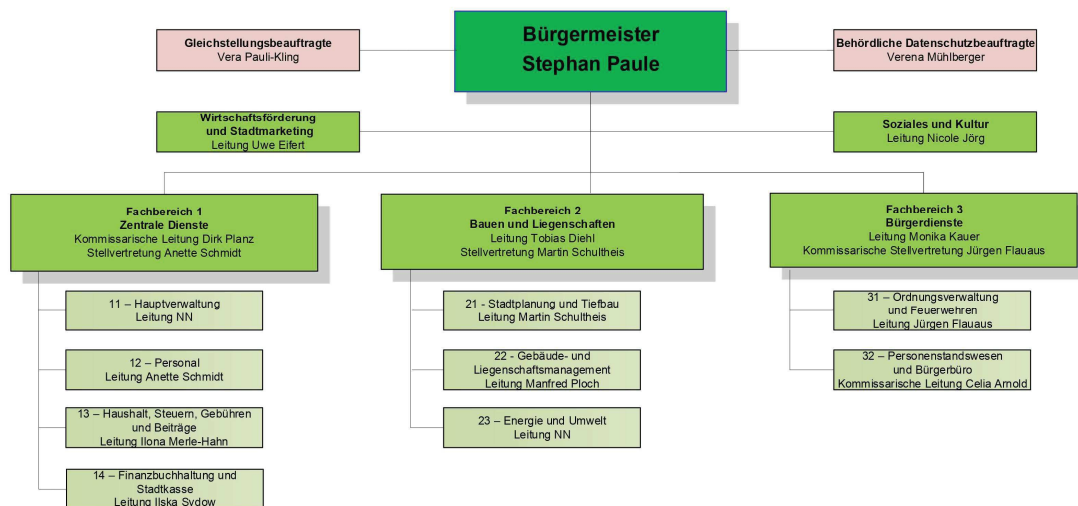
Bürgermeister
Stephan Paule

Gleichstellungsbeauftragte
Vera Pauli-Kling

Behördliche Datenschutzbeauftragte
Verena Mühlberger

Wirtschaftsförderung und Stadtmarketing
Leitung Uwe Eifert

Soziales und Kultur
Leitung Nicole Jörg

Fachbereich 1
Zentrale Dienste
Kommissarische Leitung Dirk Planz
Stellvertretung Anette Schmidt

11 – Hauptverwaltung
Leitung NN

12 – Personal
Leitung Anette Schmidt

13 – Haushalt, Steuern, Gebühren und Beiträge
Leitung Ilona Merle-Hahn

14 – Finanzbuchhaltung und Stadtkasse
Leitung Ilska Sydow

Fachbereich 2
Bauen und Liegenschaften
Leitung Tobias Diehl
Stellvertretung Martin Schultheis

21 - Stadtplanung und Tiefbau
Leitung Martin Schultheis

22 - Gebäude- und Liegenschaftsmanagement
Leitung Manfred Ploch

23 – Energie und Umwelt
Leitung NN

Fachbereich 3
Bürgerdienste
Leitung Monika Kauer
Kommissarische Stellvertretung Jürgen Flauaus

31 – Ordnungsverwaltung und Feuerwehren
Leitung Jürgen Flauaus

32 – Personenstandswesen und Bürgerbüro
Kommissarische Leitung Celia Arnold